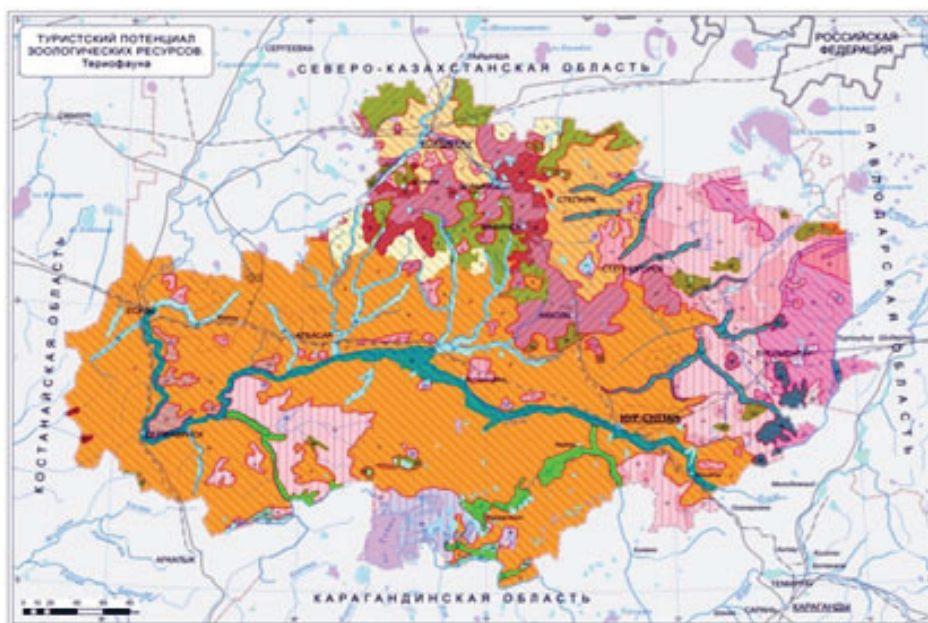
ТУРИСТСКИЙ ПОТЕНЦИАЛ ЗООЛОГИЧЕСКИХ РЕСУРСОВ. Териофауна

СЕВЕРО-КАЗАХСТАНСКАЯ ОБЛАСТЬ

РОССИЙСКАЯ ФЕДЕРАЦИЯ

ПАВЛОДАРСКАЯ ОБЛАСТЬ

КОСТАНАЙСКАЯ ОБЛАСТЬ

КАРАГАНДИНСКАЯ ОБЛАСТЬ

СЕРГЕЕВКА

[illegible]

КОКШЕТАУ

СТЕПНЯК

СТЕПНОГОРСК

АТБАСАР

ЕСИЛЬ

ДЕРЖАВИНСК

НУР-СУЛТАН

ЕРЕЙМЕНТАУ

АРКАЛЫК

ТЕМИРТАУ

КАРАГАНДЫ

САРАНЬ